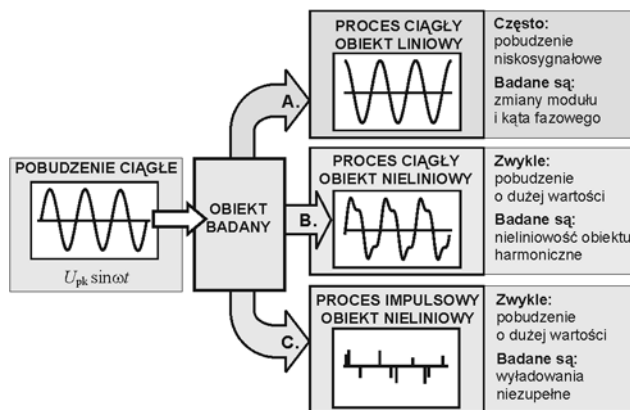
POBUDZENIE CIĄGŁE

$U_{pk} \sin\omega t$

OBIEKT BADANY

A.

PROCES CIĄGŁY OBIEKT LINIOWY

Często: pobudzenie niskosygnałowe

Badane są: zmiany modułu i kąta fazowego

B.

PROCES CIĄGŁY OBIEKT NIELINIOWY

Zwykle: pobudzenie o dużej wartości

Badane są: nieliniowość obiektu harmoniczne

C.

PROCES IMPULSOWY OBIEKT NIELINIOWY

Zwykle: pobudzenie o dużej wartości

Badane są: wyładowania niezupełne